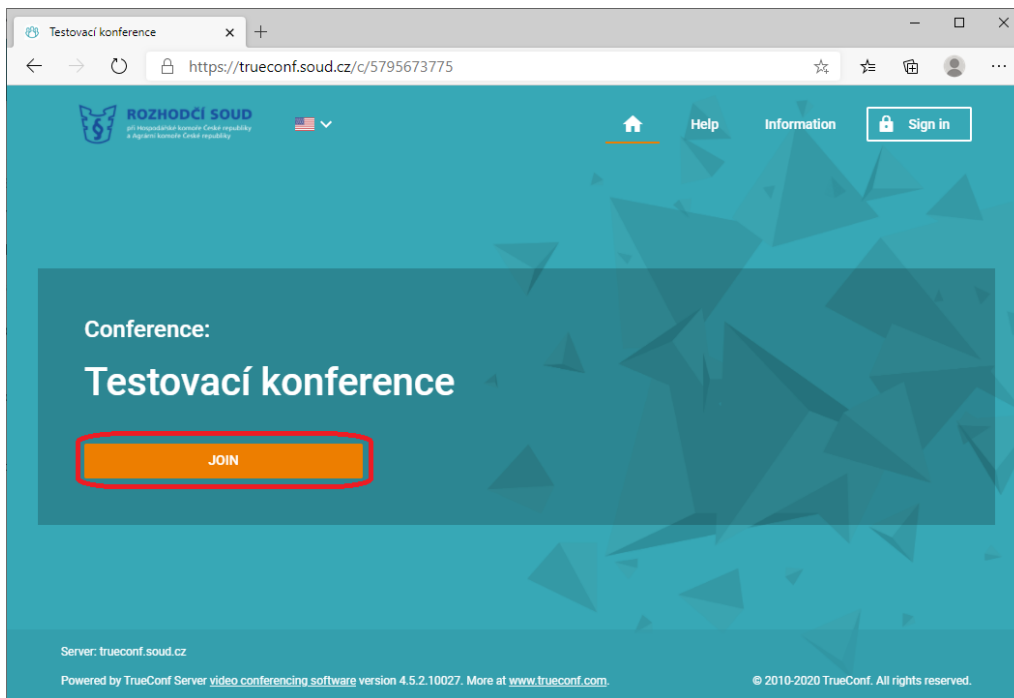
Testovací konference

https://trueconf.soud.cz/c/5795673775

ROZHODČÍ SOUD
při Hospodářské komoře České republiky a Agrární komoře České republiky

Help Information Sign in

Conference:

Testovací konference

JOIN

Server: trueconf.soud.cz

Powered by TrueConf Server video conferencing software version 4.5.2.10027. More at www.trueconf.com.

© 2010-2020 TrueConf. All rights reserved.